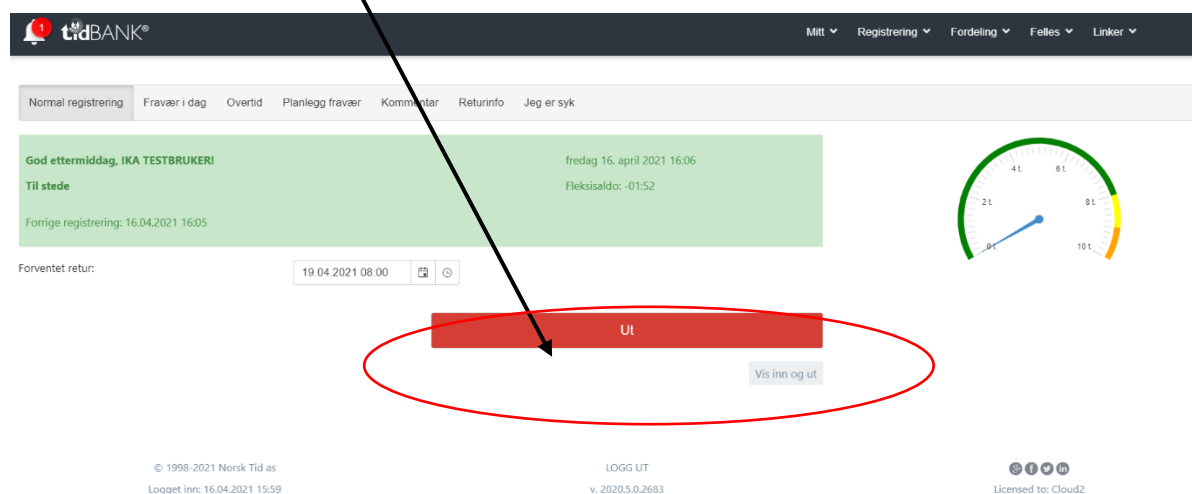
1 tidBANK®

Mitt Registrering Fordeling Felles Linker

Normal registrering Fravær i dag Overtid Planlegg fravær Kommentar Returinfo Jeg er syk

God ettermiddag, IKA TESTBRUKER!
Til stede

Forrige registrering: 16.04.2021 16:05

fredag 16. april 2021 16:06
Fleksisaldo: -01:52

4 t. 6 t. 2 t. 8 t. 0 t. 10 t.

Forventet retur: 19.04.2021 08:00

Ut

Vis inn og ut

© 1998-2021 Norsk Tid as
Logget inn: 16.04.2021 15:59

LOGG UT
v. 2020.5.0.2683

Licensed to: Cloud2